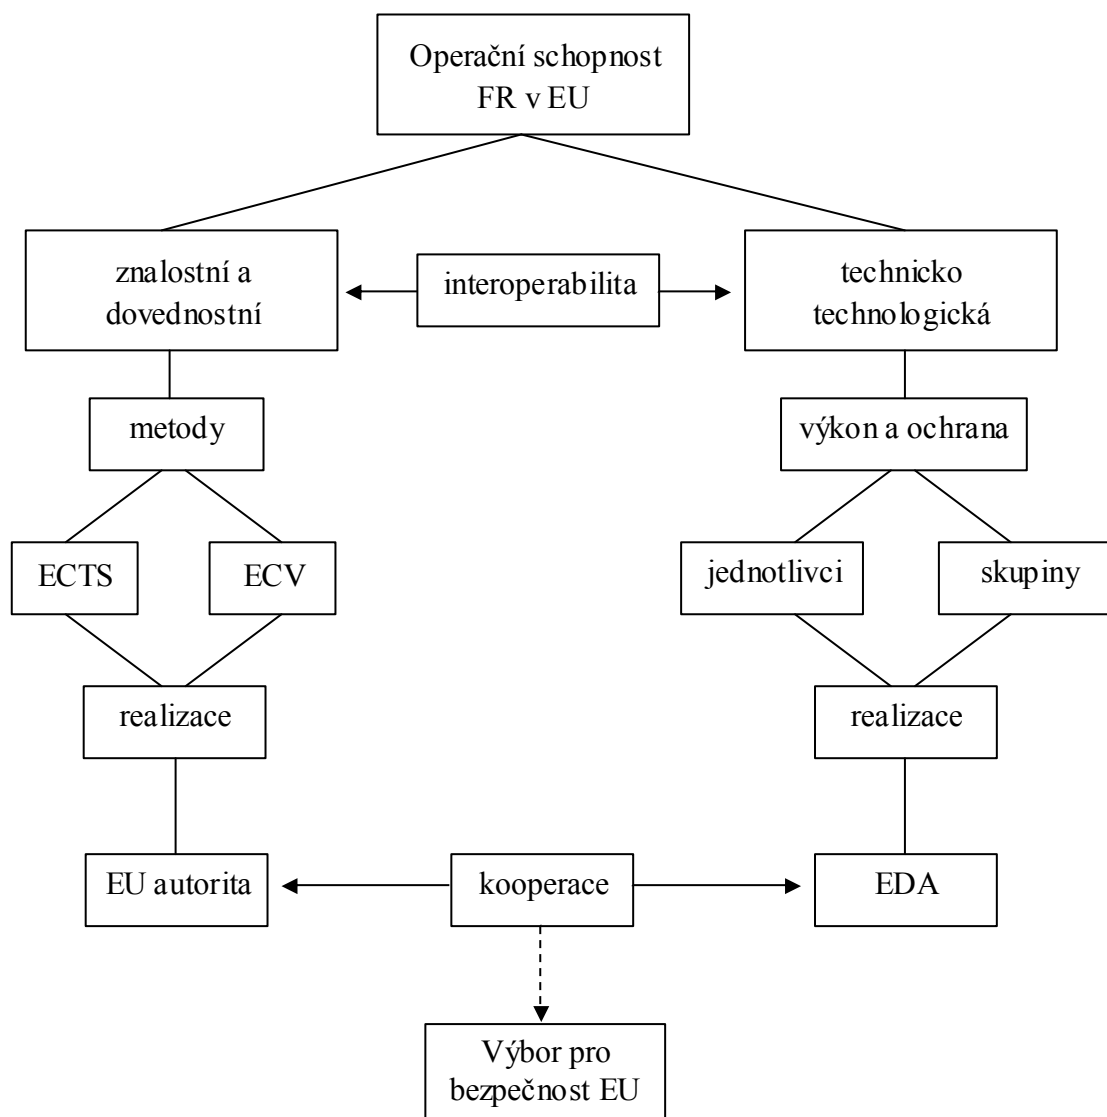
Operační schopnost FR v EU

znalostní a dovednostní

interoperabilita

technicko technologická

metody

výkon a ochrana

ECTS

ECV

jednotlivci

skupiny

realizace

realizace

EU autorita

kooperace

EDA

Výbor pro bezpečnost EU